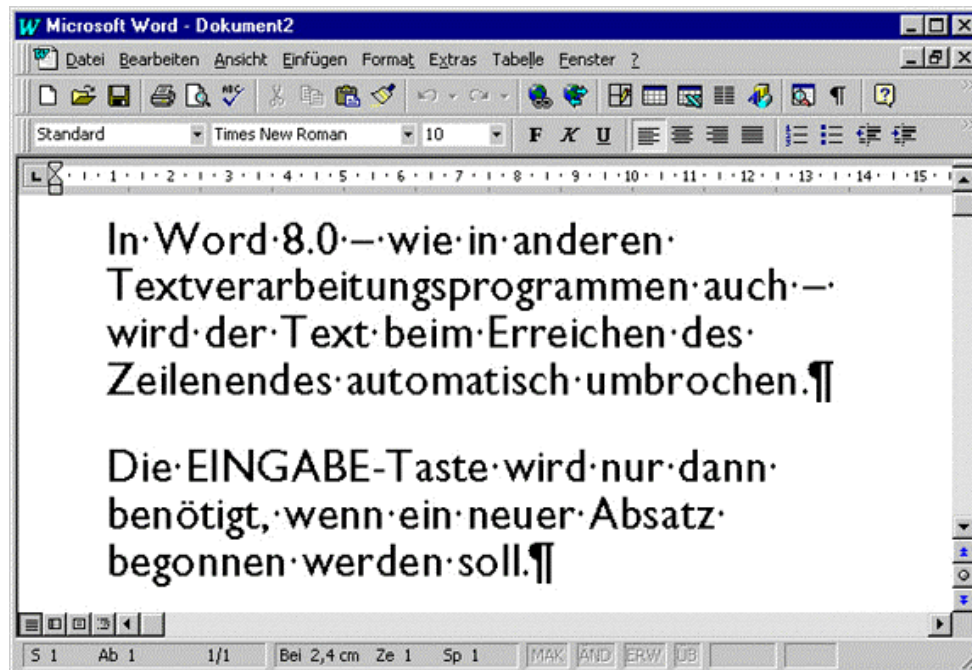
Microsoft Word - Dokument2

Datei Bearbeiten Ansicht Einfügen Format Extras Tabelle Fenster ?

Standard Times New Roman 10 F K U

1 2 3 4 5 6 7 8 9 10 11 12 13 14 15

In·Word·8.0·–·wie·in·anderen· Textverarbeitungsprogrammen·auch·–· wird·der·Text·beim·Erreichen·des· Zeilenendes·automatisch·umbrochen.¶

Die·EINGABE-Taste·wird·nur·dann· benötigt,·wenn·ein·neuer·Absatz· begonnen·werden·soll.¶

S 1 Ab 1 1/1 Bei 2,4 cm Ze 1 Sp 1 MAK ÄND ERW ÜB